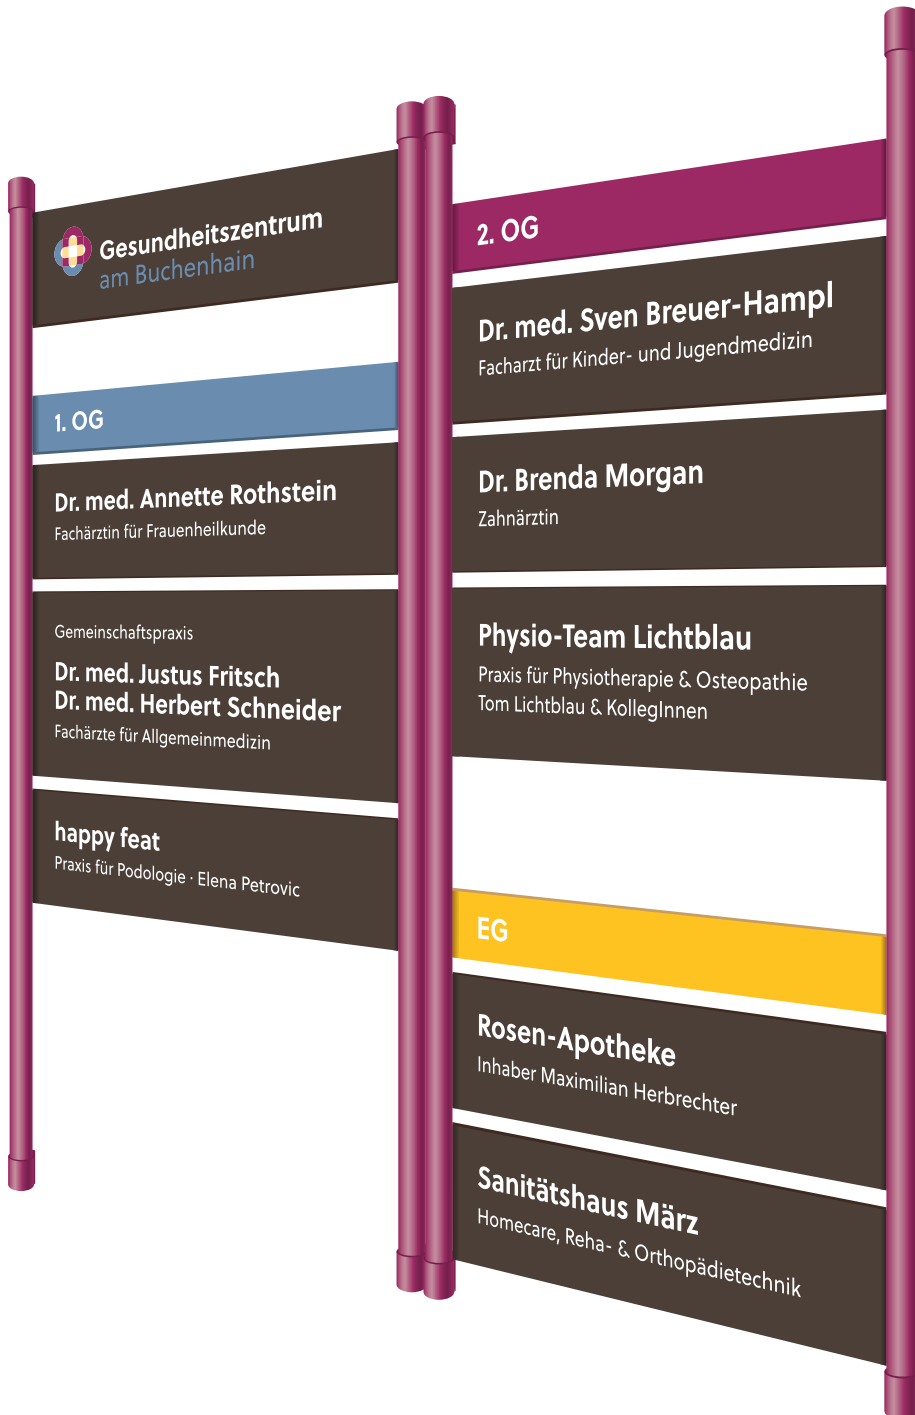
Gesundheitszentrum
am Buchenhain

1. OG

Dr. med. Annette Rothstein
Fachärztin für Frauenheilkunde

Gemeinschaftspraxis
Dr. med. Justus Fritsch
Dr. med. Herbert Schneider
Fachärzte für Allgemeinmedizin

happy feat
Praxis für Podologie · Elena Petrovic

2. OG

Dr. med. Sven Breuer-Hampl
Facharzt für Kinder- und Jugendmedizin

Dr. Brenda Morgan
Zahnärztin

Physio-Team Lichtblau
Praxis für Physiotherapie & Osteopathie
Tom Lichtblau & KollegInnen

EG

Rosen-Apotheke
Inhaber Maximilian Herbrechter

Sanitätshaus März
Homecare, Reha- & Orthopädietechnik